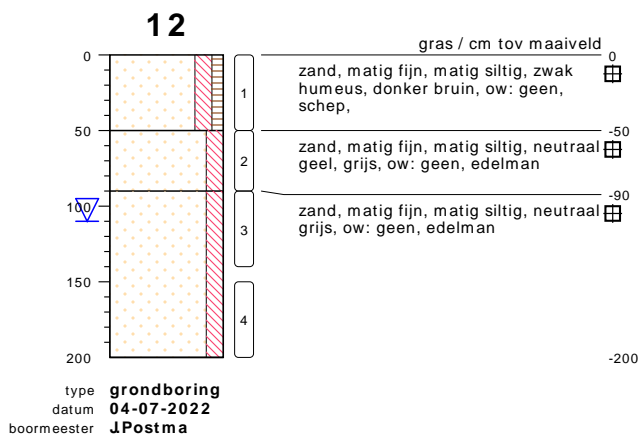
12

gras / cm tov maaiveld

0

50

100

150

200

1

2

3

4

0
zand, matig fijn, matig siltig, zwak humeus, donker bruin, ow: geen, schep,

-50
zand, matig fijn, matig siltig, neutraal geel, grijs, ow: geen, edelman

-90
zand, matig fijn, matig siltig, neutraal grijs, ow: geen, edelman

-200

type grondboring
datum 04-07-2022
boormeester J.Postma